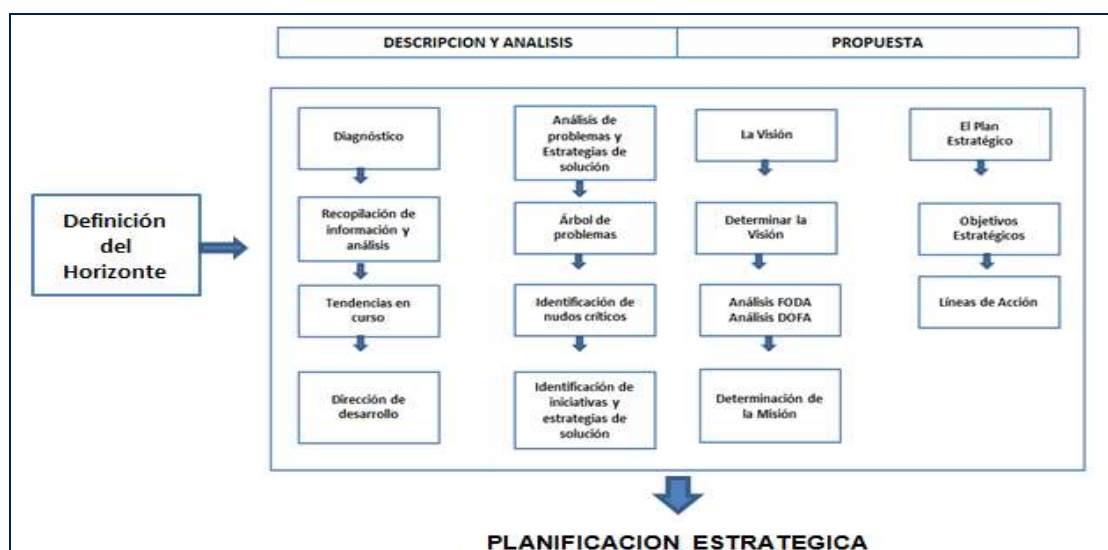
DESCRIPCION Y ANALISIS

PROPUESTA

Definición del Horizonte

Diagnóstico

Recopilación de información y análisis

Tendencias en curso

Dirección de desarrollo

Análisis de problemas y Estrategias de solución

Árbol de problemas

Identificación de nudos críticos

Identificación de iniciativas y estrategias de solución

La Visión

Determinar la Visión

Análisis FODA
Análisis DOFA

Determinación de la Misión

El Plan Estratégico

Objetivos Estratégicos

Líneas de Acción

PLANIFICACION ESTRATEGICA